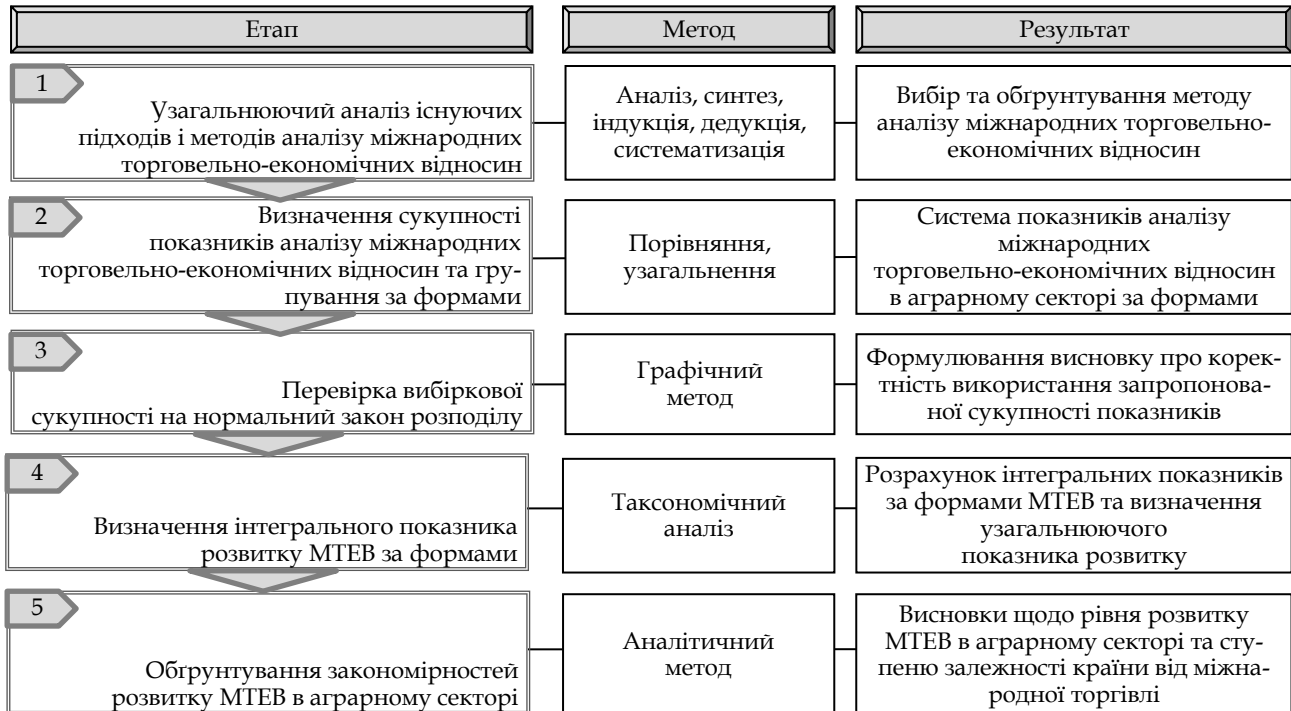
| Етап | Метод | Результат |
|---|---|---|
| 1 Узагальнюючий аналіз існуючих підходів і методів аналізу міжнародних торговельно-економічних відносин | Аналіз, синтез, індукція, дедукція, систематизація | Вибір та обґрунтування методу аналізу міжнародних торговельно-економічних відносин |
| 2 Визначення сукупності показників аналізу міжнародних торговельно-економічних відносин та групування за формами | Порівняння, узагальнення | Система показників аналізу міжнародних торговельно-економічних відносин в аграрному секторі за формами |
| 3 Перевірка вибіркової сукупності на нормальний закон розподілу | Графічний метод | Формулювання висновку про коректність використання запропонованої сукупності показників |
| 4 Визначення інтегрального показника розвитку МТЕВ за формами | Таксономічний аналіз | Розрахунок інтегральних показників за формами МТЕВ та визначення узагальнюючого показника розвитку |
| 5 Обґрунтування закономірностей розвитку МТЕВ в аграрному секторі | Аналітичний метод | Висновки щодо рівня розвитку МТЕВ в аграрному секторі та ступеню залежності країни від міжнародної торгівлі |